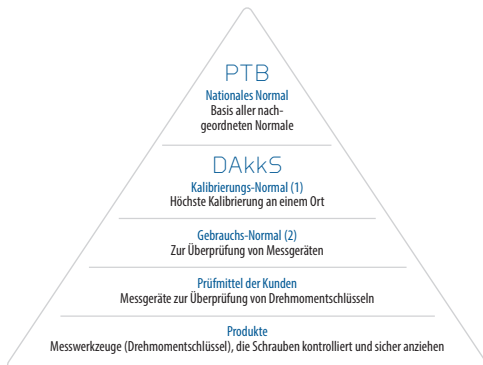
PTB
Nationales Normal
Basis aller nachgeordneten Normale

DAkkS
Kalibrierungs-Normal (1)
Höchste Kalibrierung an einem Ort

Gebrauchs-Normal (2)
Zur Überprüfung von Messgeräten

Prüfmittel der Kunden
Messgeräte zur Überprüfung von Drehmomentschlüsseln

Produkte
Messwerkzeuge (Drehmomentschlüssel), die Schrauben kontrolliert und sicher anziehen